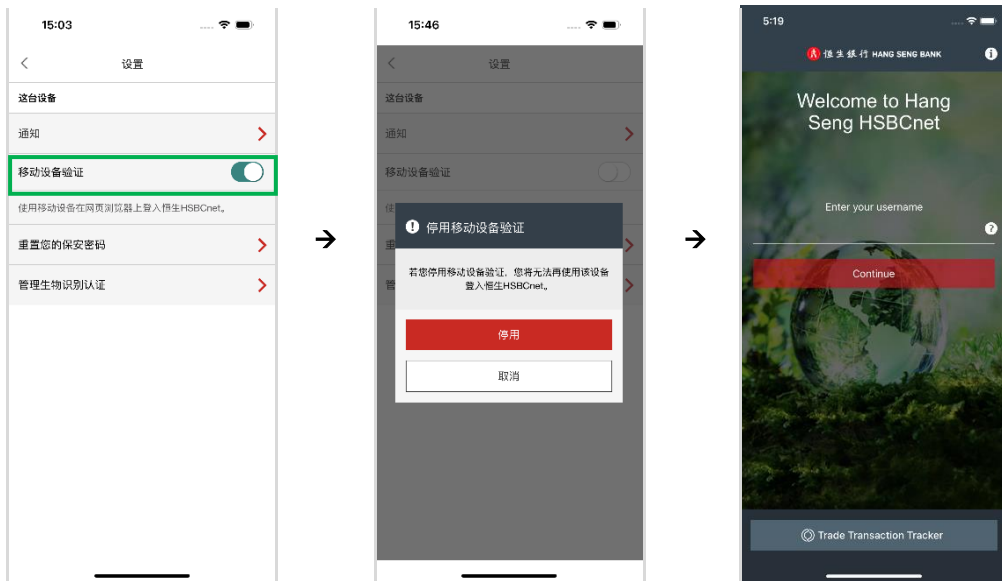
15:03

设置

这台设备

通知

移动设备验证

使用移动设备在网页浏览器上登入恒生HSBCnet。

重置您的保安密码

管理生物识别认证

15:46

设置

这台设备

通知

移动设备验证

停用移动设备验证

若您停用移动设备验证，您将无法再使用该设备登入恒生HSBCnet。

停用

取消

5:19

恒生銀行 HANG SENG BANK

Welcome to Hang Seng HSBCnet

Enter your username

Continue

Trade Transaction Tracker